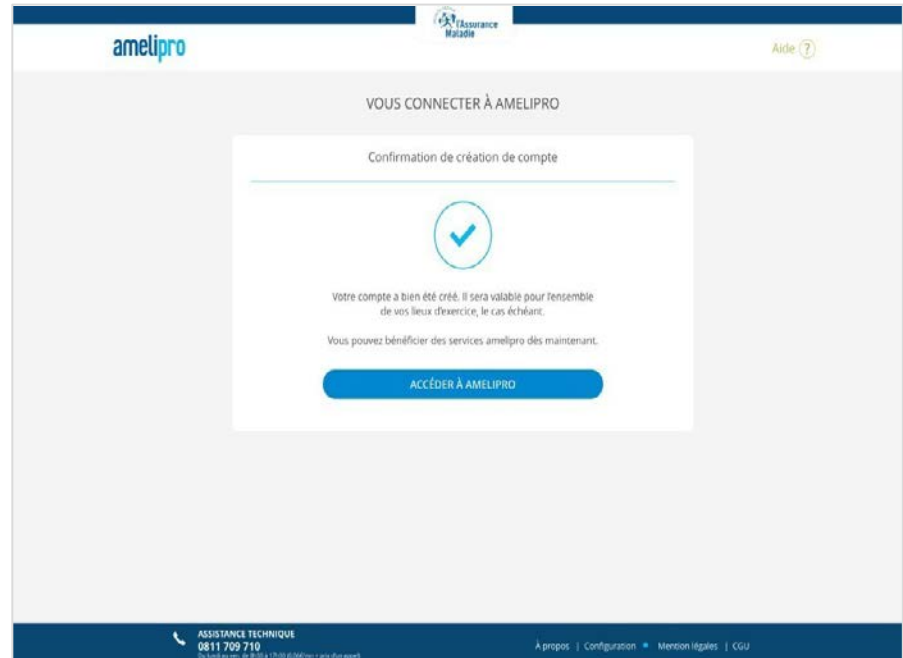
l'Assurance Maladie

amelipro

Aide ?

VOUS CONNECTER À AMELIPRO

Confirmation de création de compte

Votre compte a bien été créé. Il sera valable pour l'ensemble de vos lieux d'exercice, le cas échéant.

Vous pouvez bénéficier des services amelipro dès maintenant.

ACCÉDER À AMELIPRO

ASSISTANCE TECHNIQUE
0811 709 710
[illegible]

À propos | Configuration • Mention légales | CGU